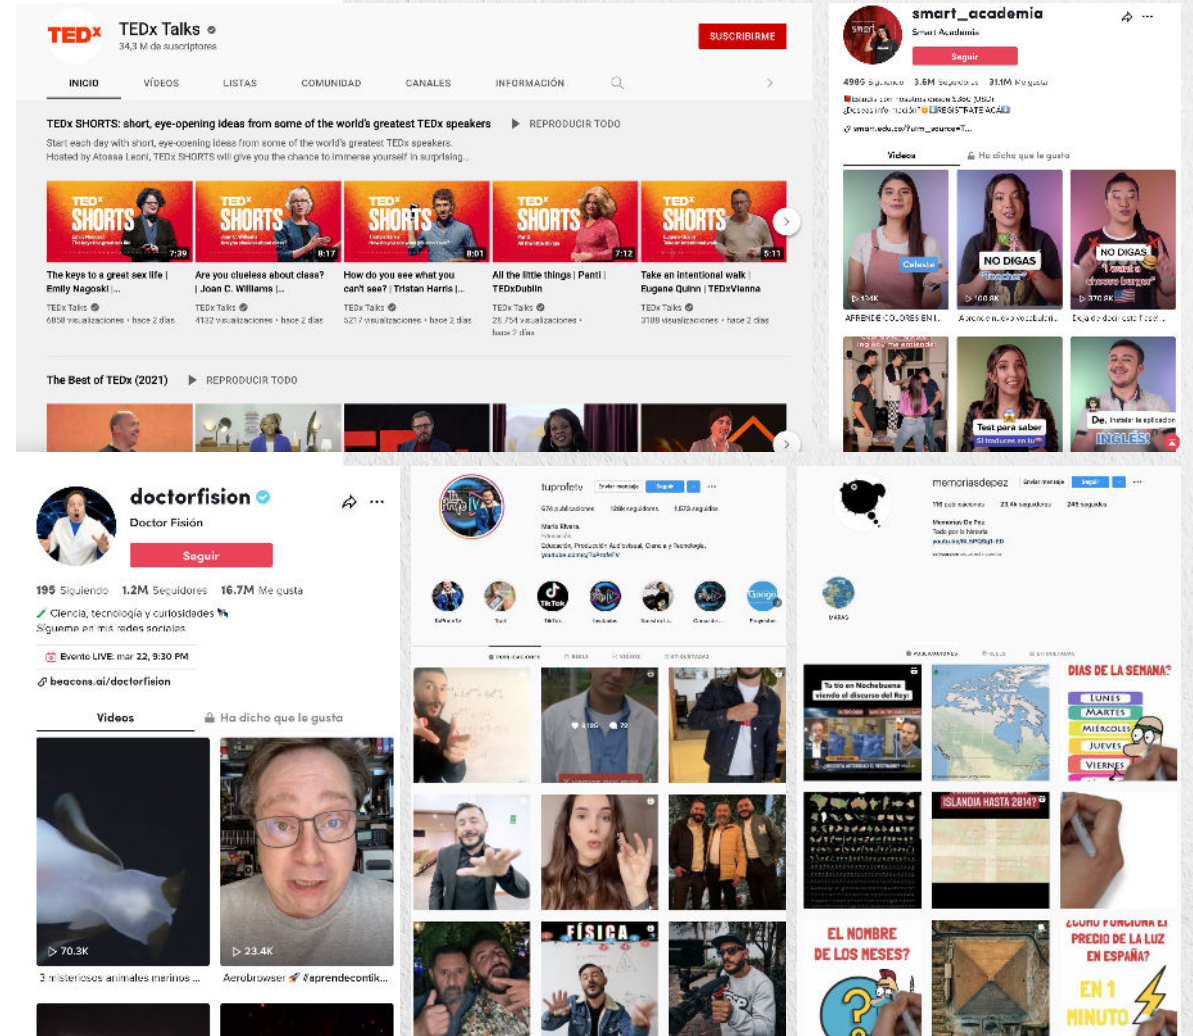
TEDx

TEDx Talks
34,3 M de suscriptores

SUSCRIBIRME

INICIO VÍDEOS LISTAS COMUNIDAD CANALES INFORMACIÓN

TEDx SHORTS: short, eye-opening ideas from some of the world's greatest TEDx speakers ▶ REPRODUCIR TODO

Start each day with short, eye-opening ideas from some of the world's greatest TEDx speakers. Hosted by Atossa Leoni, TEDx SHORTS will give you the chance to immerse yourself in surprising...

TEDx SHORTS 7:39
The keys to a great sex life | Emily Nagoski | ...
TEDx Talks
6858 visualizaciones • hace 2 días

TEDx SHORTS 8:17
Are you clueless about class? | Joan C. Williams | ...
TEDx Talks
4132 visualizaciones • hace 2 días

TEDx SHORTS 8:01
How do you see what you can't see? | Tristan Harris | ...
TEDx Talks
5217 visualizaciones • hace 2 días

TEDx SHORTS 7:12
All the little things | Panti | TEDxDublin
TEDx Talks
25.754 visualizaciones • hace 2 días

TEDx SHORTS 5:11
Take an intentional walk | Eugene Quinn | TEDxVienna
TEDx Talks
3188 visualizaciones • hace 2 días

The Best of TEDx (2021) ▶ REPRODUCIR TODO

smart_academia
Smart Academia
Seguir
4986 Siguiendo 3.6M Seguidores 31.1M Me gusta
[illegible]
¿Deseas info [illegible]? ¡REGÍSTRATE ACÁ!
smart.edu.co/?utm_source=T...

Videos Ha dicho que le gusta

Celeste
154K
AFRENDE COLORES EN I...

NO DIGAS
"teacher"
100.8K
Aprende nuevo vocabulari...

NO DIGAS
"I want a cheese burger"
370.8K
Deja de decir esto f...

Test para saber
Si traduces en tu
De. Instalar la aplicación
INGLÉS!

doctorfision
Doctor Fisión
Seguir
195 Siguiendo 1.2M Seguidores 16.7M Me gusta
Ciencia, tecnología y curiosidades
Sígueme en mis redes sociales
Evento LIVE: mar 22, 9:30 PM
beacons.ai/doctorfision

Videos Ha dicho que le gusta

70.3K
3 misteriosos animales marinos ...
23.4K
Aerobrowser #aprendecontik...

tuprofetv Enviar mensaje Seguir
576 publicaciones 128K seguidores 1.573 seguidos
Mario Rivera.
Educación
Educación, Producción Audiovisual, Ciencia y Tecnología.
youtube.com/c/TuProfeTV

TikTok

PUBLICACIONES REELS VIDEOS ETIQUETADAS

Tu tío en Nochebuena viendo el discurso del Rey:
FÍSICA

memoriasdepez Enviar mensaje Seguir
718 publicaciones 23.4k seguidores 245 seguidos
Memorias De Pez
Todo por la Historia
youtu.be/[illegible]

MAPAS

PUBLICACIONES REELS ETIQUETADAS

DÍAS DE LA SEMANA?
LUNES
MARTES
MIÉRCOLES
JUEVES
VIERNES
ISLANDIA HASTA 2814?
EL NOMBRE DE LOS MESES?
¿CÓMO FUNCIONA EL PRECIO DE LA LUZ EN ESPAÑA?
EN 1 MINUTO